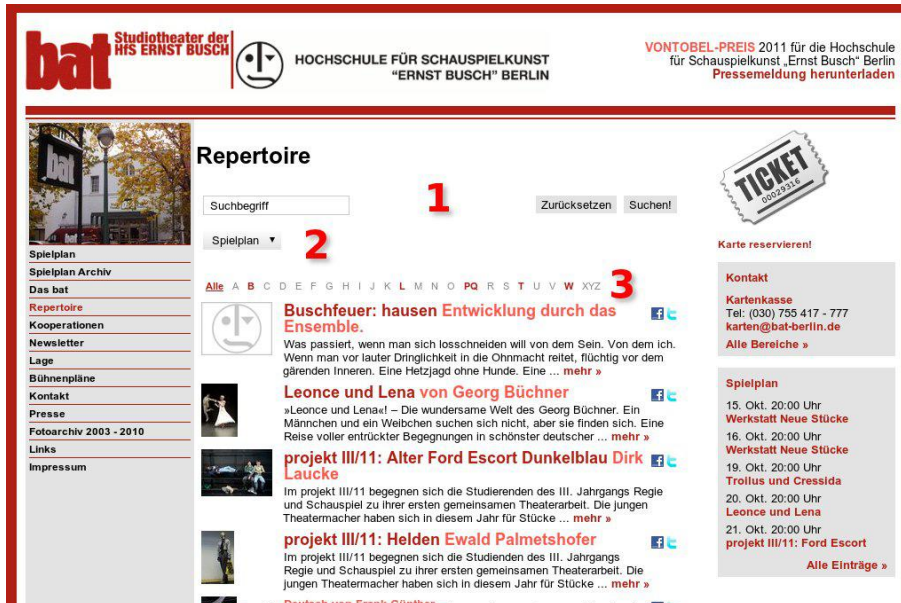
bat Studiotheater der HfS ERNST BUSCH

HOCHSCHULE FÜR SCHAUSPIELKUNST "ERNST BUSCH" BERLIN

VONTOBEL-PREIS 2011 für die Hochschule für Schauspielkunst „Ernst Busch" Berlin
Pressemeldung herunterladen

bat

Spielplan
Spielplan Archiv
Das bat
Repertoire
Kooperationen
Newsletter
Lage
Bühnenpläne
Kontakt
Presse
Fotoarchiv 2003 - 2010
Links
Impressum

Repertoire

Suchbegriff

1

Zurücksetzen Suchen!

Spielplan ▾

2

Alle A B C D E F G H I J K L M N O PQ R S T U V W XYZ

3

Buschfeuer: hausen Entwicklung durch das Ensemble.
Was passiert, wenn man sich losschneiden will von dem Sein. Von dem ich. Wenn man vor lauter Dringlichkeit in die Ohnmacht reitet, flüchtig vor dem gärenden Inneren. Eine Hetzjagd ohne Hunde. Eine ... mehr »

Leonce und Lena von Georg Büchner
»Leonce und Lena«! – Die wundersame Welt des Georg Büchner. Ein Männchen und ein Weibchen suchen sich nicht, aber sie finden sich. Eine Reise voller entrückter Begegnungen in schönster deutscher ... mehr »

projekt III/11: Alter Ford Escort Dunkelblau Dirk Laucke
Im projekt III/11 begegnen sich die Studierenden des III. Jahrgangs Regie und Schauspiel zu ihrer ersten gemeinsamen Theaterarbeit. Die jungen Theatermacher haben sich in diesem Jahr für Stücke ... mehr »

projekt III/11: Helden Ewald Palmetshofer
Im projekt III/11 begegnen sich die Studienden des III. Jahrgangs Regie und Schauspiel zu ihrer ersten gemeinsamen Theaterarbeit. Die jungen Theatermacher haben sich in diesem Jahr für Stücke ... mehr »

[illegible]

TICKET 00029316

Karte reservieren!

Kontakt
Kartenkasse
Tel: (030) 755 417 - 777
karten@bat-berlin.de
Alle Bereiche »

Spielplan
15. Okt. 20:00 Uhr
Werkstatt Neue Stücke
16. Okt. 20:00 Uhr
Werkstatt Neue Stücke
19. Okt. 20:00 Uhr
Troilus und Cressida
20. Okt. 20:00 Uhr
Leonce und Lena
21. Okt. 20:00 Uhr
projekt III/11: Ford Escort
Alle Einträge »